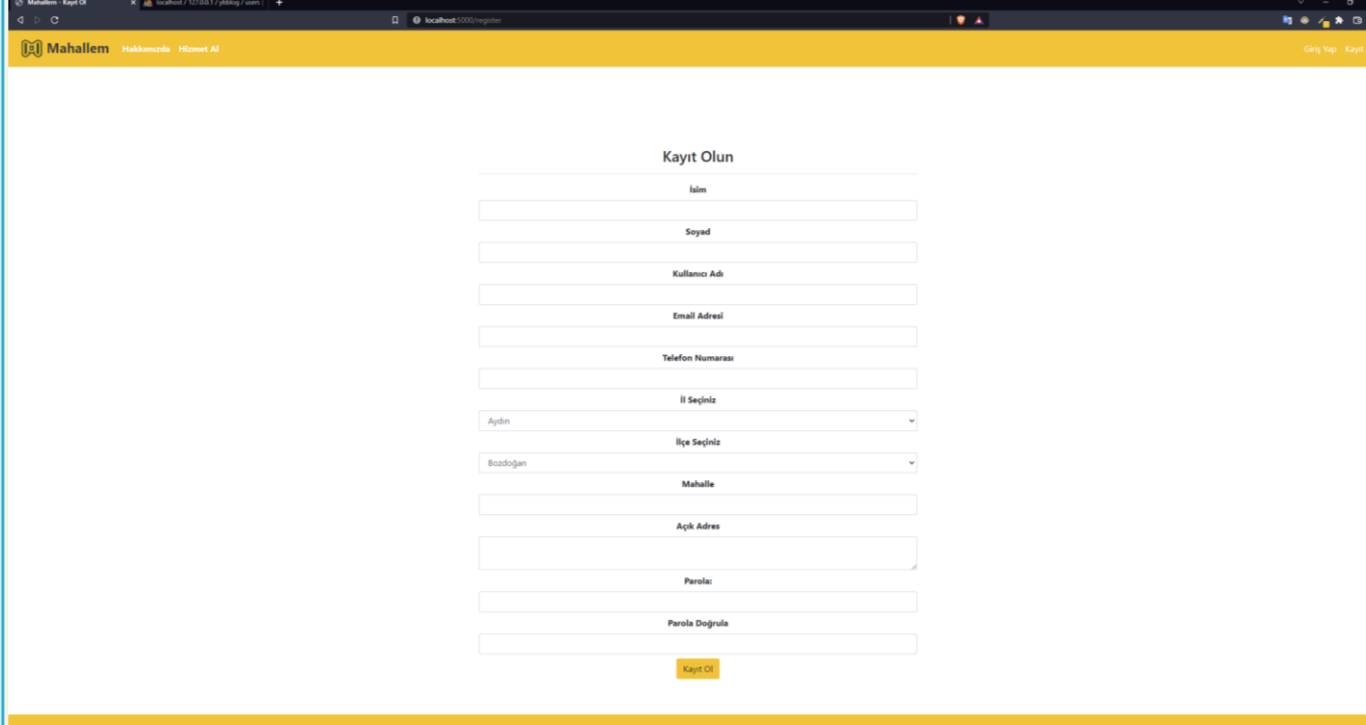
Mahallem - Kayıt Ol
localhost / 127.0.0.1 / ybblog / users
localhost:5000/register

Mahallem Hakkımızda Hizmet Al
Giriş Yap Kayıt

Kayıt Olun

İsim

Soyad

Kullanıcı Adı

Email Adresi

Telefon Numarası

İl Seçiniz
Aydın

İlçe Seçiniz
Bozdoğan

Mahalle

Açık Adres

Parola:

Parola Doğrula

Kayıt Ol